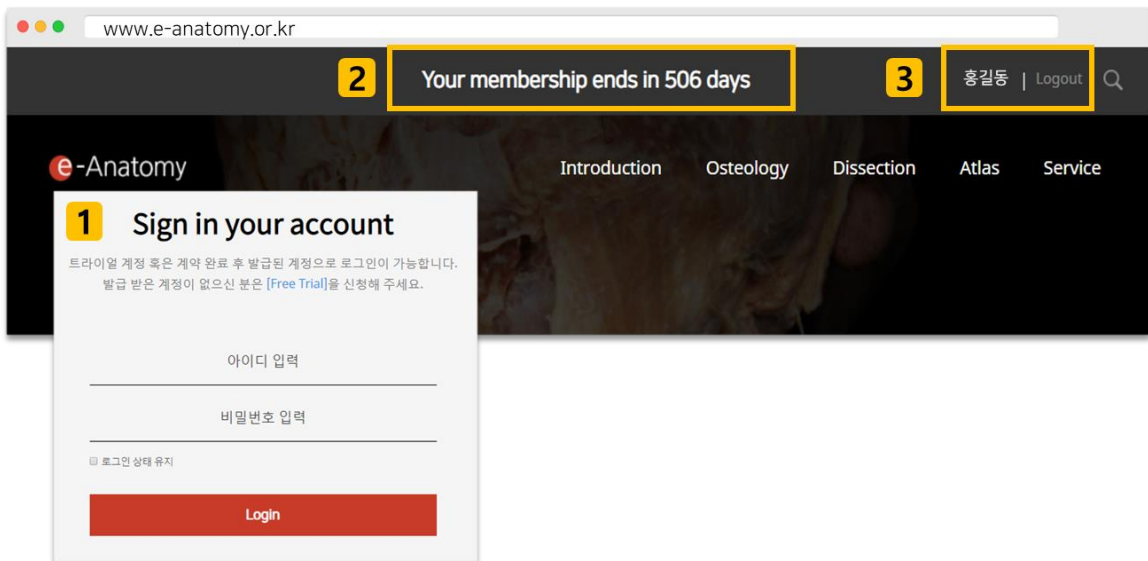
www.e-anatomy.or.kr

2 Your membership ends in 506 days

3 홍길동 | Logout

e-Anatomy

Introduction Osteology Dissection Atlas Service

1 Sign in your account

트라이얼 계정 혹은 계약 완료 후 발급된 계정으로 로그인이 가능합니다. 발급 받은 계정이 없으신 분은 [Free Trial]을 신청해 주세요.

아이디 입력

비밀번호 입력

로그인 상태 유지

Login